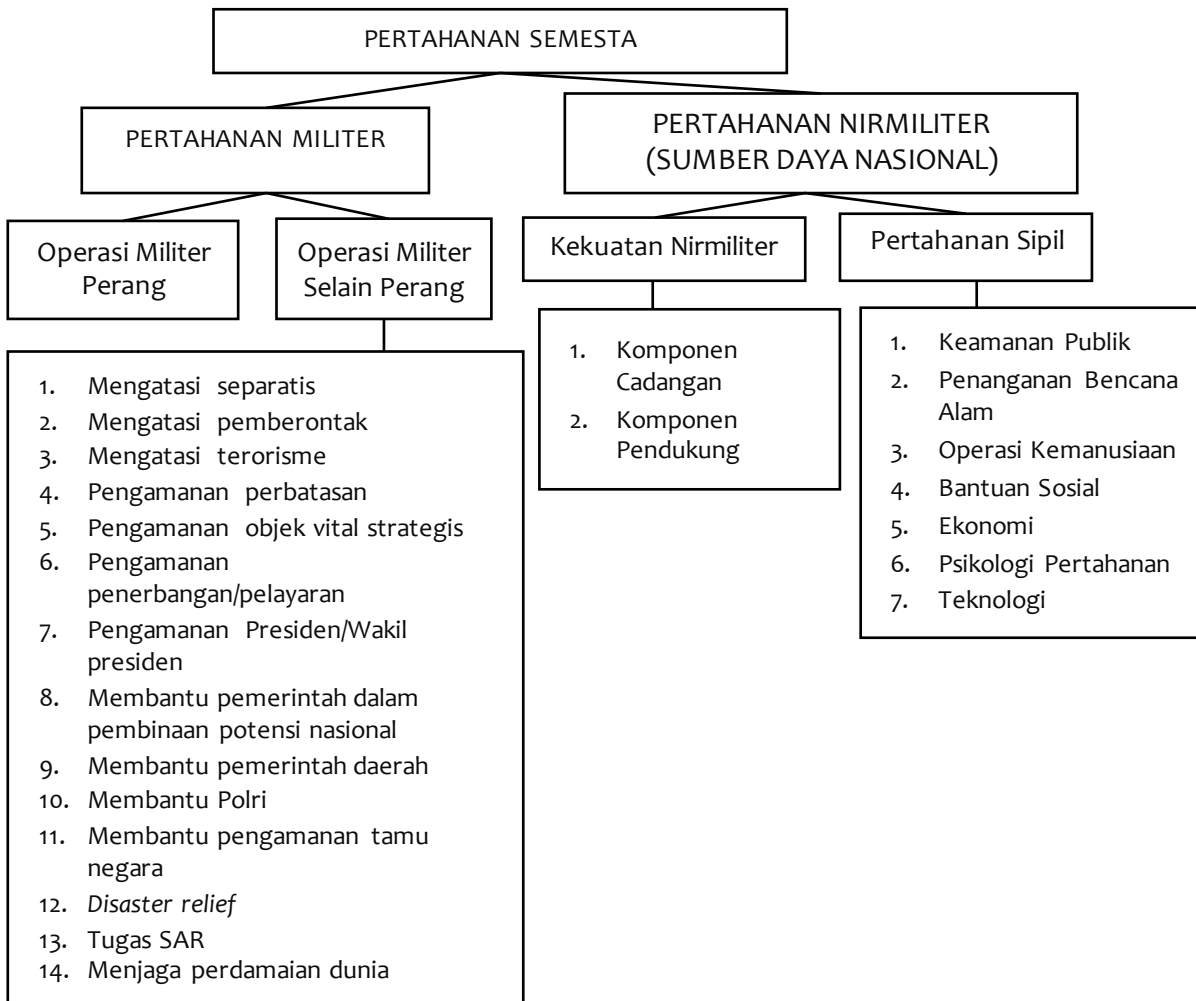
PERTAHANAN SEMESTA

PERTAHANAN MILITER

PERTAHANAN NIRMILITER (SUMBER DAYA NASIONAL)

Operasi Militer Perang

Operasi Militer Selain Perang

1. Mengatasi separatis
2. Mengatasi pemberontak
3. Mengatasi terorisme
4. Pengamanan perbatasan
5. Pengamanan objek vital strategis
6. Pengamanan penerbangan/pelayaran
7. Pengamanan Presiden/Wakil presiden
8. Membantu pemerintah dalam pembinaan potensi nasional
9. Membantu pemerintah daerah
10. Membantu Polri
11. Membantu pengamanan tamu negara
12. *Disaster relief*
13. Tugas SAR
14. Menjaga perdamaian dunia

Kekuatan Nirmiliter

1. Komponen Cadangan
2. Komponen Pendukung

Pertahanan Sipil

1. Keamanan Publik
2. Penanganan Bencana Alam
3. Operasi Kemanusiaan
4. Bantuan Sosial
5. Ekonomi
6. Psikologi Pertahanan
7. Teknologi